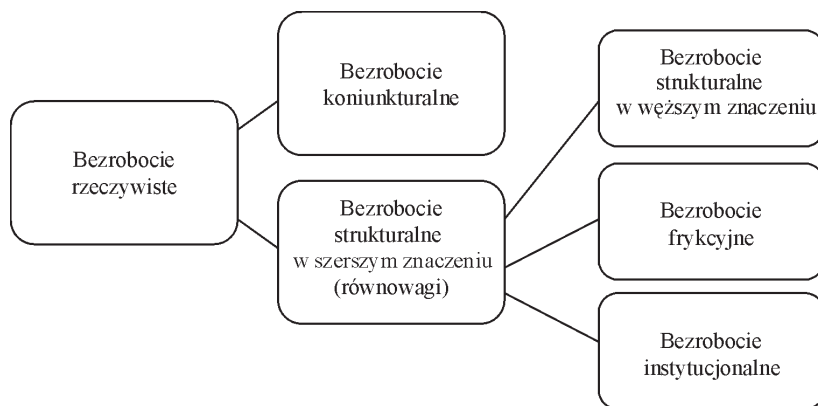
Bezrobocie rzeczywiste

Bezrobocie koniunkturalne

Bezrobocie strukturalne w szerszym znaczeniu (równowagi)

Bezrobocie strukturalne w węższym znaczeniu

Bezrobocie frykcyjne

Bezrobocie instytucjonalne